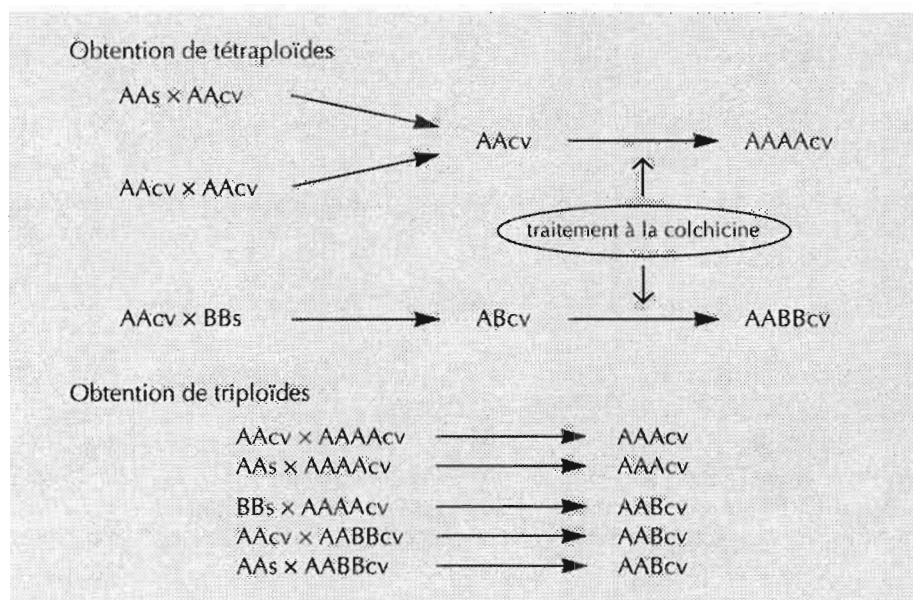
Obtention de tétraploïdes

AAs × AAcv

AAcv × AAcv

AAcv

AAAAcv

traitement à la colchicine

AAcv × BBs

ABcv

AABBcv

Obtention de triploïdes

AAcv × AAAAcv → AAAcv
AAs × AAAAcv → AAAcv
BBs × AAAAcv → AABcv
AAcv × AABBcv → AABcv
AAs × AABBcv → AABcv